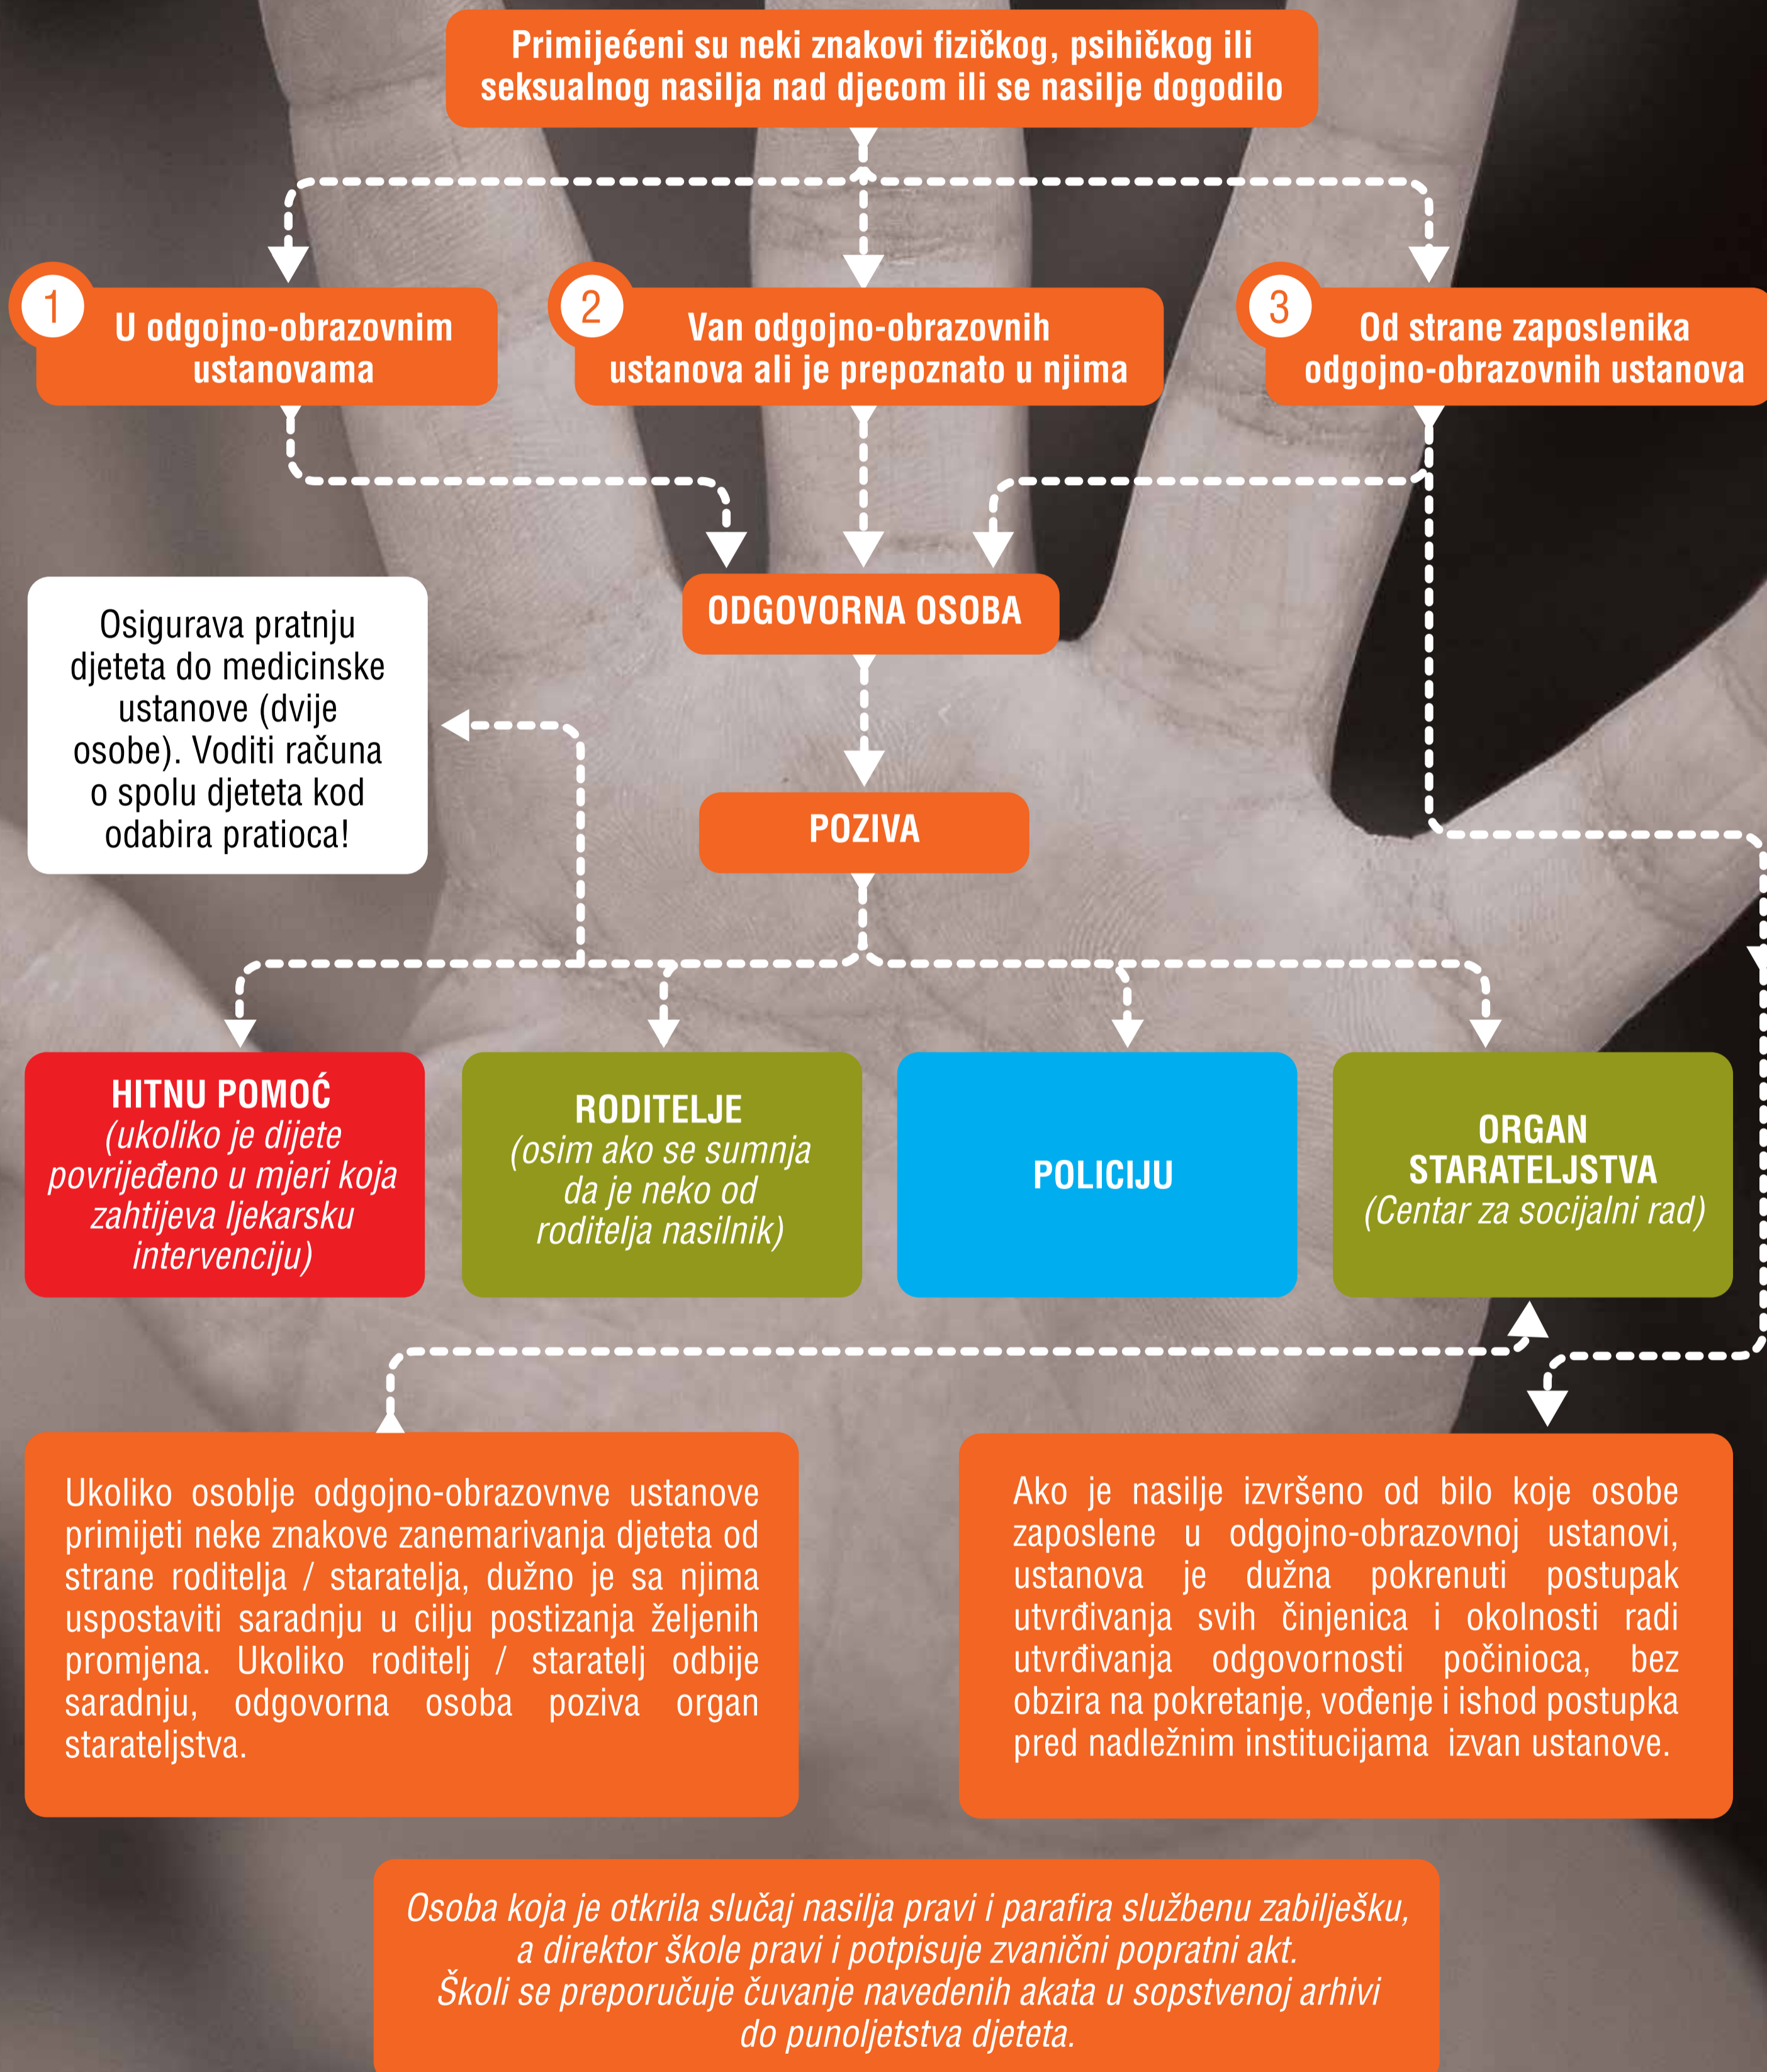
Primijećeni su neki znakovi fizičkog, psihičkog ili seksualnog nasilja nad djecom ili se nasilje dogodilo

1 U odgojno-obrazovnim ustanovama

2 Van odgojno-obrazovnih ustanova ali je prepoznato u njima

3 Od strane zaposlenika odgojno-obrazovnih ustanova

ODGOVORNA OSOBA

Osigurava pratnju djeteta do medicinske ustanove (dvije osobe). Voditi računa o spolu djeteta kod odabira pratioca!

POZIVA

HITNU POMOĆ
(ukoliko je dijete povrijeđeno u mjeri koja zahtijeva ljekarsku intervenciju)

RODITELJE
(osim ako se sumnja da je neko od roditelja nasilnik)

POLICIJU

ORGAN STARATELJSTVA
(Centar za socijalni rad)

Ukoliko osoblje odgojno-obrazovnve ustanove primijeti neke znakove zanemarivanja djeteta od strane roditelja / staratelja, dužno je sa njima uspostaviti saradnju u cilju postizanja željenih promjena. Ukoliko roditelj / staratelj odbije saradnju, odgovorna osoba poziva organ starateljstva.

Ako je nasilje izvršeno od bilo koje osobe zaposlene u odgojno-obrazovnoj ustanovi, ustanova je dužna pokrenuti postupak utvrđivanja svih činjenica i okolnosti radi utvrđivanja odgovornosti počinioca, bez obzira na pokretanje, vođenje i ishod postupka pred nadležnim institucijama izvan ustanove.

Osoba koja je otkrila slučaj nasilja pravi i parafira službenu zabilješku, a direktor škole pravi i potpisuje zvanični popratni akt.
Školi se preporučuje čuvanje navedenih akata u sopstvenoj arhivi do punoljetstva djeteta.